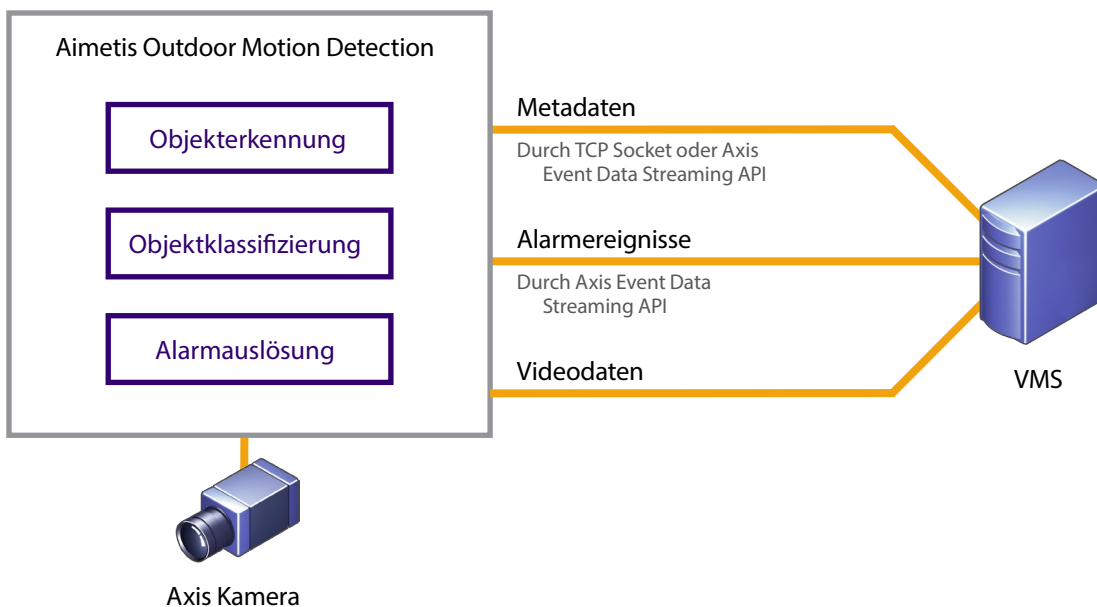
Aimetis Outdoor Motion Detection

Objekterkennung

Objektklassifizierung

Alarmauslösung

Metadaten

Durch TCP Socket oder Axis Event Data Streaming API

Alarmereignisse

Durch Axis Event Data Streaming API

Videodaten

VMS

Axis Kamera